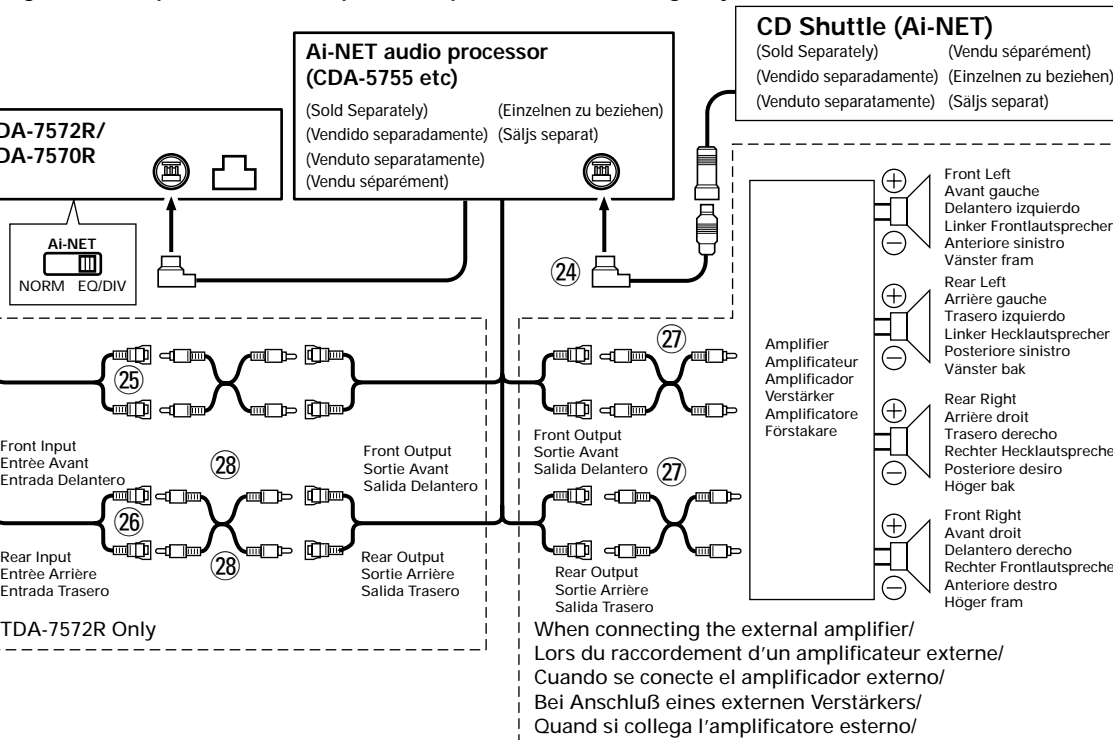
CD Shuttle (Ai-NET)
(Sold Separately) (Vendu séparément)
(Vendido separadamente) (Einzelnen zu beziehen)
(Venduto separatamente) (Säljs separat)

Ai-NET audio processor (CDA-5755 etc)
(Sold Separately) (Einzelnen zu beziehen)
(Vendido separadamente) (Säljs separat)
(Venduto separatamente)
(Vendu séparément)

DA-7572R/
DA-7570R

Ai-NET
NORM EQ/DIV

㉔

㉕

㉗

Front Input
Entrèe Avant
Entrada Delantero

㉘

Front Output
Sortie Avant
Salida Delantero

Front Output
Sortie Avant
Salida Delantero

㉗

㉖

Rear Input
Entrèe Arrière
Entrada Trasero

㉘

Rear Output
Sortie Arrière
Salida Trasero

Rear Output
Sortie Arrière
Salida Trasero

TDA-7572R Only

Amplifier
Amplificateur
Amplificador
Verstärker
Amplificatore
Förstakare

Front Left
Avant gauche
Delantero izquierdo
Linker Frontlautsprecher
Anteriore sinistro
Vänster fram

Rear Left
Arrière gauche
Trasero izquierdo
Linker Hecklautsprecher
Posteriore sinistro
Vänster bak

Rear Right
Arrière droit
Trasero derecho
Rechter Hecklautsprecher
Posteriore desiro
Höger bak

Front Right
Avant droit
Delantero derecho
Rechter Frontlautsprecher
Anteriore destro
Höger fram

When connecting the external amplifier/
Lors du raccordement d'un amplificateur externe/
Cuando se conecte el amplificador externo/
Bei Anschluß eines externen Verstärkers/
Quand si collega l'amplificatore esterno/